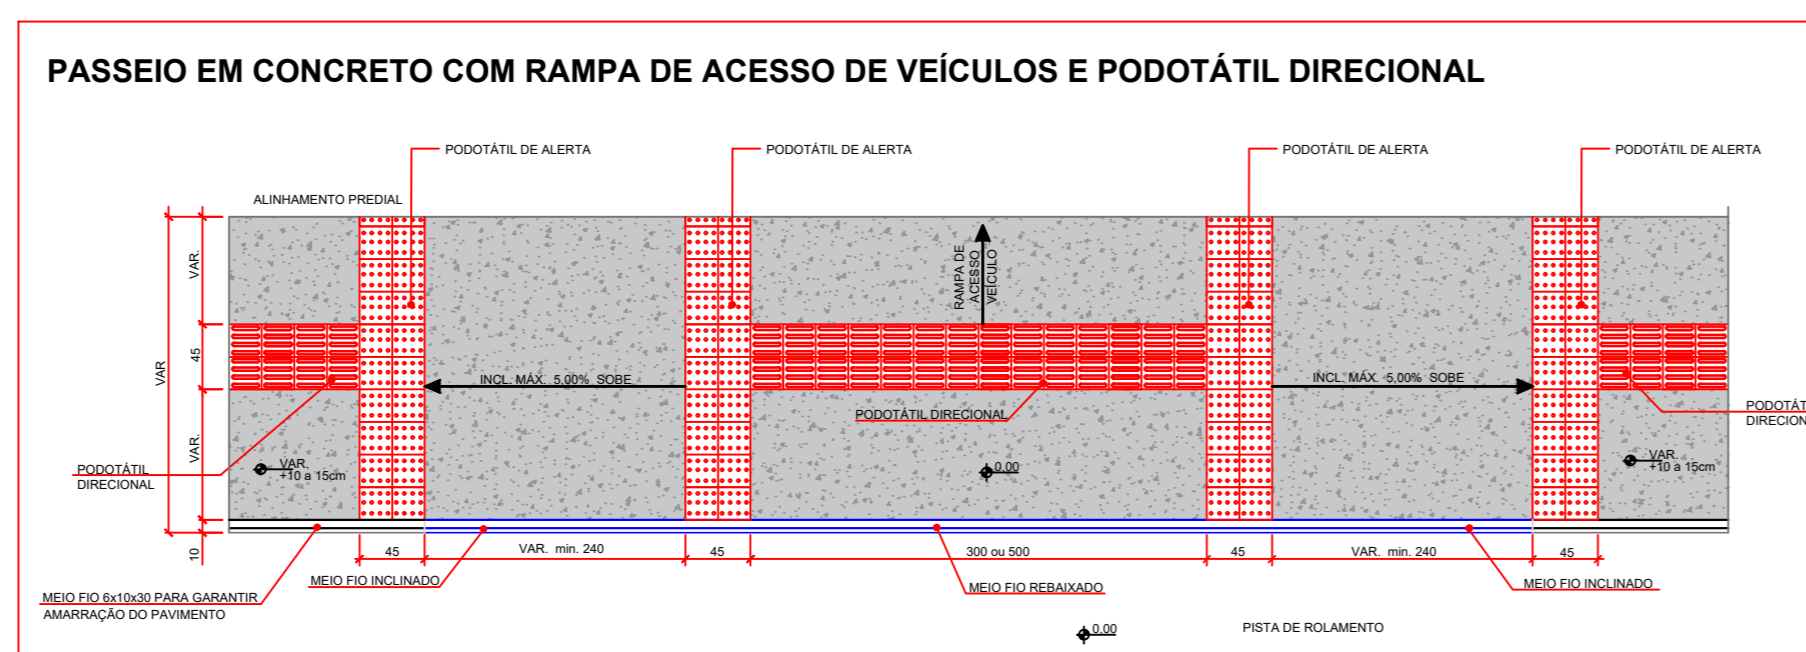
PASSEIO EM CONCRETO COM RAMPA DE ACESSO DE VEÍCULOS E PODOTÁTIL DIRECIONAL

PODOTÁTIL DE ALERTA
PODOTÁTIL DE ALERTA
PODOTÁTIL DE ALERTA
PODOTÁTIL DE ALERTA

ALINHAMENTO PREDIAL

VAR.
45
VAR
VAR.
10

RAMPA DE ACESSO VEÍCULO

INCL. MÁX. 5,00% SOBE
INCL. MÁX. 5,00% SOBE

PODOTÁTIL DIRECIONAL
PODOTÁT DIRECION

PODOTÁTIL DIRECIONAL

VAR. +10 a 15cm
0,00
VAR. +10 a 15cm

45
VAR. min. 240
45
300 ou 500
45
VAR. min. 240
45

MEIO FIO 6x10x30 PARA GARANTIR AMARRAÇÃO DO PAVIMENTO
MEIO FIO INCLINADO
MEIO FIO REBAIXADO
MEIO FIO INCLINADO

0,00
PISTA DE ROLAMENTO